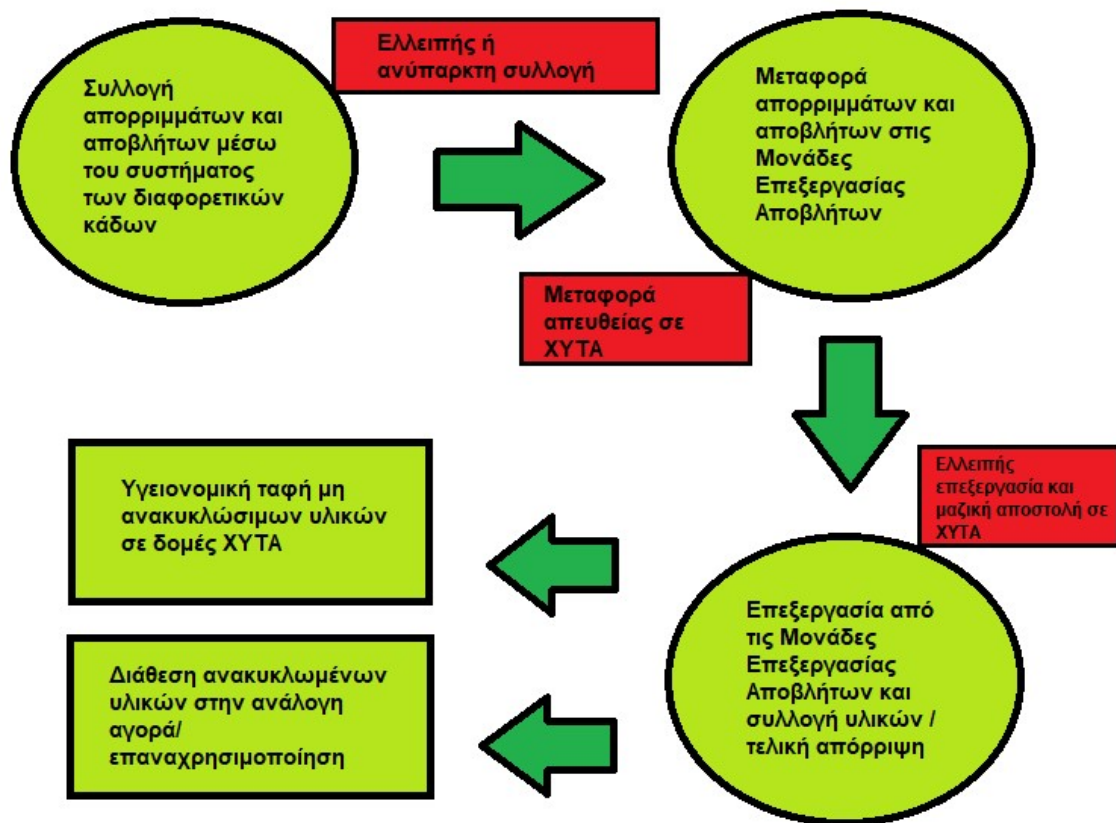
Συλλογή απορριμμάτων και αποβλήτων μέσω του συστήματος των διαφορετικών κάδων

Ελλειπής ή ανύπαρκτη συλλογή

Μεταφορά απορριμμάτων και αποβλήτων στις Μονάδες Επεξεργασίας Αποβλήτων

Μεταφορά απευθείας σε ΧΥΤΑ

Ελλειπής επεξεργασία και μαζική αποστολή σε ΧΥΤΑ

Υγειονομική ταφή μη ανακυκλώσιμων υλικών σε δομές ΧΥΤΑ

Επεξεργασία από τις Μονάδες Επεξεργασίας Αποβλήτων και συλλογή υλικών / τελική απόρριψη

Διάθεση ανακυκλωμένων υλικών στην ανάλογη αγορά/ επαναχρησιμοποίηση